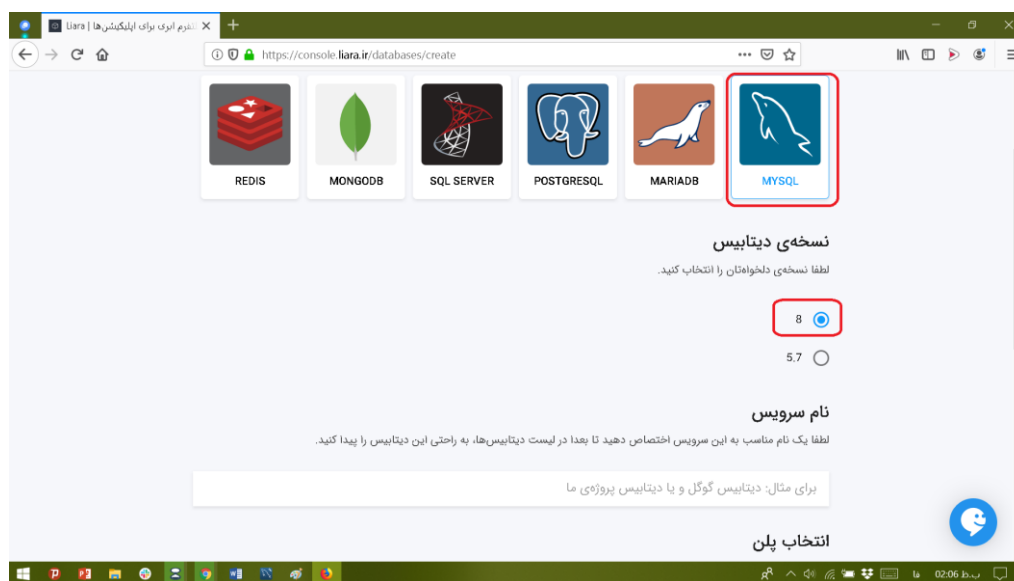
Liara | پلتفرم ابری برای اپلیکیشن‌ها

https://console.liara.ir/databases/create

REDIS
MONGODB
SQL SERVER
POSTGRESQL
MARIADB
MYSQL

نسخه‌ی دیتابیس

لطفا نسخه‌ی دلخواه‌تان را انتخاب کنید.

8

5.7

نام سرویس

لطفا یک نام مناسب به این سرویس اختصاص دهید تا بعدا در لیست دیتابیس‌ها، به راحتی این دیتابیس را پیدا کنید.

برای مثال: دیتابیس گوگل و یا دیتابیس پروژه‌ی ما

انتخاب پلن

02:06 ب.ظ